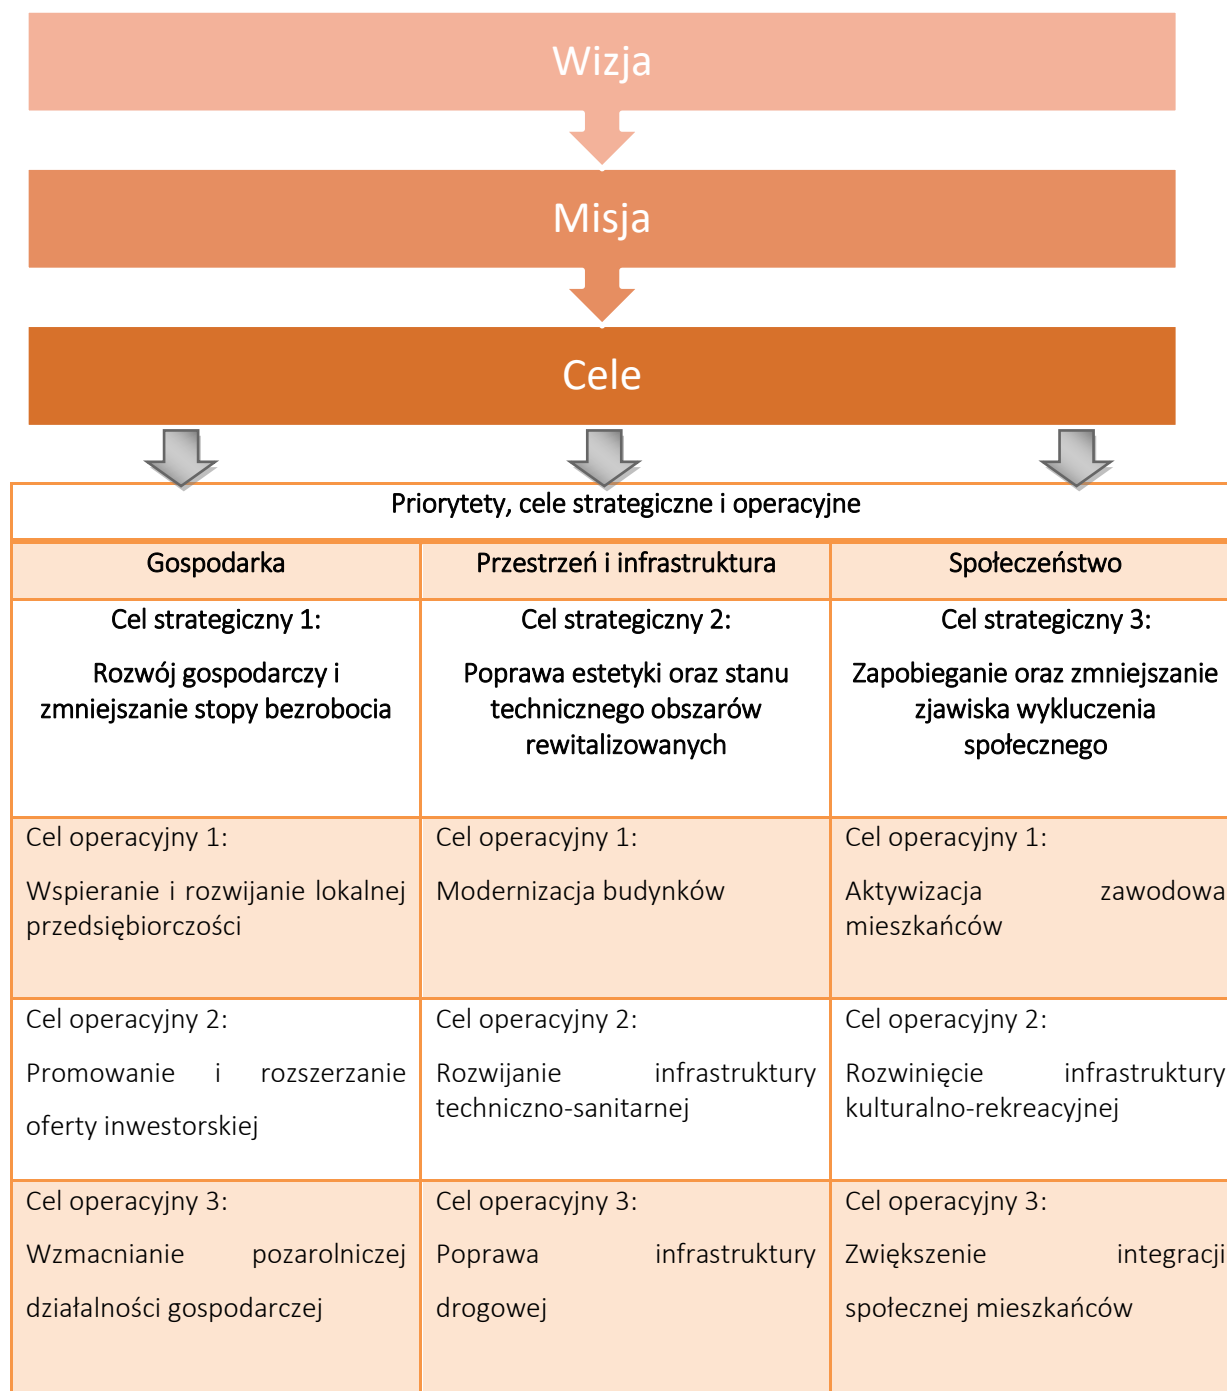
Wizja

Misja

Cele

Priorytety, cele strategiczne i operacyjne

| Gospodarka | Przestrzeń i infrastruktura | Społeczeństwo |
|---|---|---|
| Cel strategiczny 1: Rozwój gospodarczy i zmniejszanie stopy bezrobocia | Cel strategiczny 2: Poprawa estetyki oraz stanu technicznego obszarów rewitalizowanych | Cel strategiczny 3: Zapobieganie oraz zmniejszanie zjawiska wykluczenia społecznego |
| Cel operacyjny 1: Wspieranie i rozwijanie lokalnej przedsiębiorczości | Cel operacyjny 1: Modernizacja budynków | Cel operacyjny 1: Aktywizacja zawodowa mieszkańców |
| Cel operacyjny 2: Promowanie i rozszerzanie oferty inwestorskiej | Cel operacyjny 2: Rozwijanie infrastruktury techniczno-sanitarnej | Cel operacyjny 2: Rozwinięcie infrastruktury kulturalno-rekreacyjnej |
| Cel operacyjny 3: Wzmacnianie pozarolniczej działalności gospodarczej | Cel operacyjny 3: Poprawa infrastruktury drogowej | Cel operacyjny 3: Zwiększenie integracji społecznej mieszkańców |